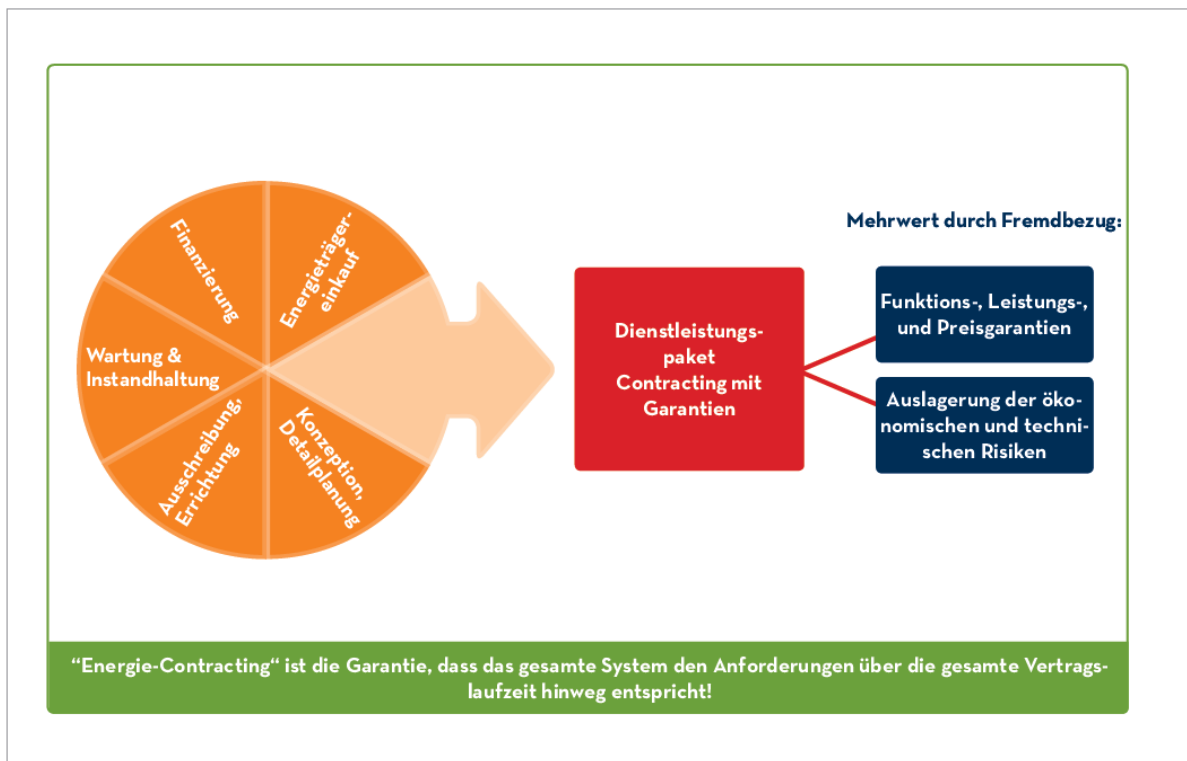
Finanzierung

Energieträgereinkauf

Wartung & Instandhaltung

Ausschreibung, Errichtung

Konzeption, Detailplanung

Dienstleistungspaket Contracting mit Garantien

Mehrwert durch Fremdbezug:

Funktions-, Leistungs-, und Preisgarantien

Auslagerung der ökonomischen und technischen Risiken

“Energie-Contracting“ ist die Garantie, dass das gesamte System den Anforderungen über die gesamte Vertragslaufzeit hinweg entspricht!